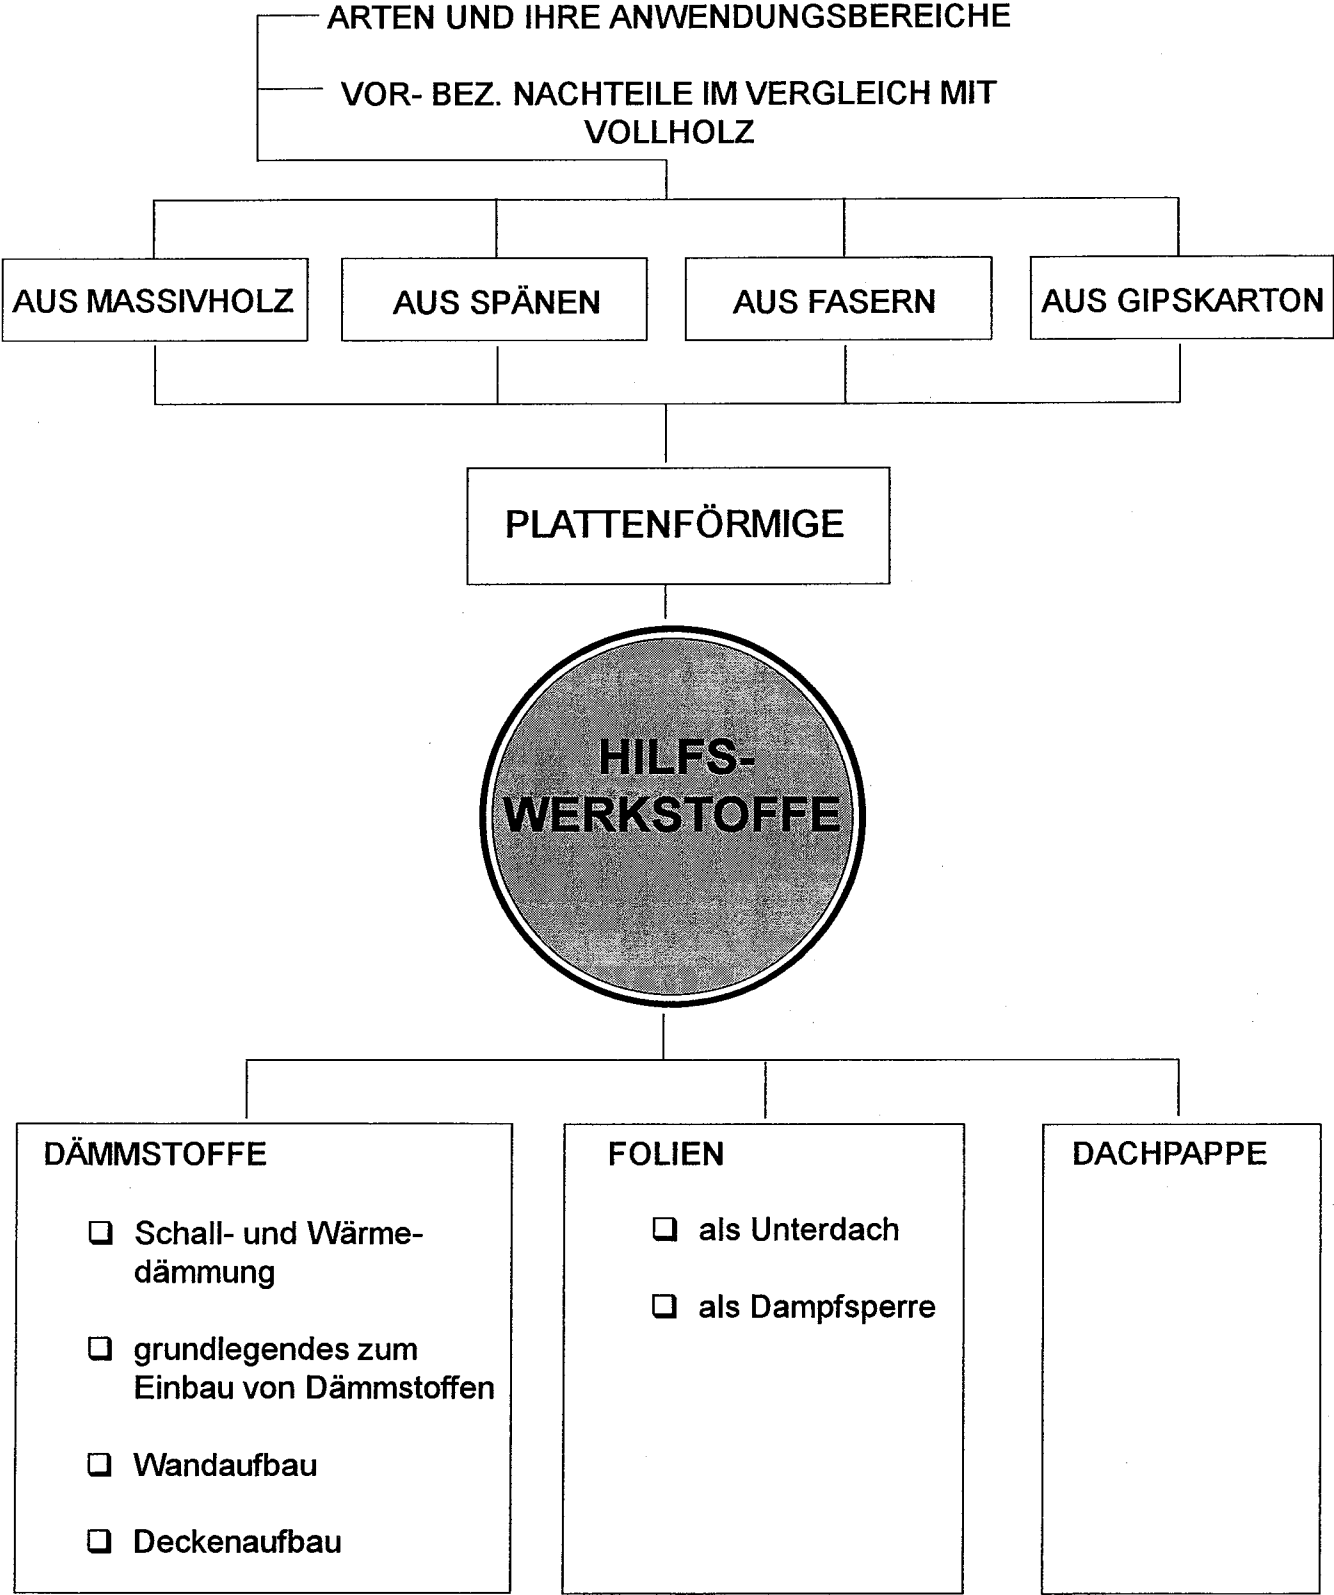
ARTEN UND IHRE ANWENDUNGSBEREICHE

VOR- BEZ. NACHTEILE IM VERGLEICH MIT VOLLHOLZ

AUS MASSIVHOLZ

AUS SPÄNEN

AUS FASERN

AUS GIPSKARTON

PLATTENFÖRMIGE

HILFS-WERKSTOFFE

DÄMMSTOFFE

❑ Schall- und Wärmedämmung

❑ grundlegendes zum Einbau von Dämmstoffen

❑ Wandaufbau

❑ Deckenaufbau

FOLIEN

❑ als Unterdach

❑ als Dampfsperre

DACHPAPPE